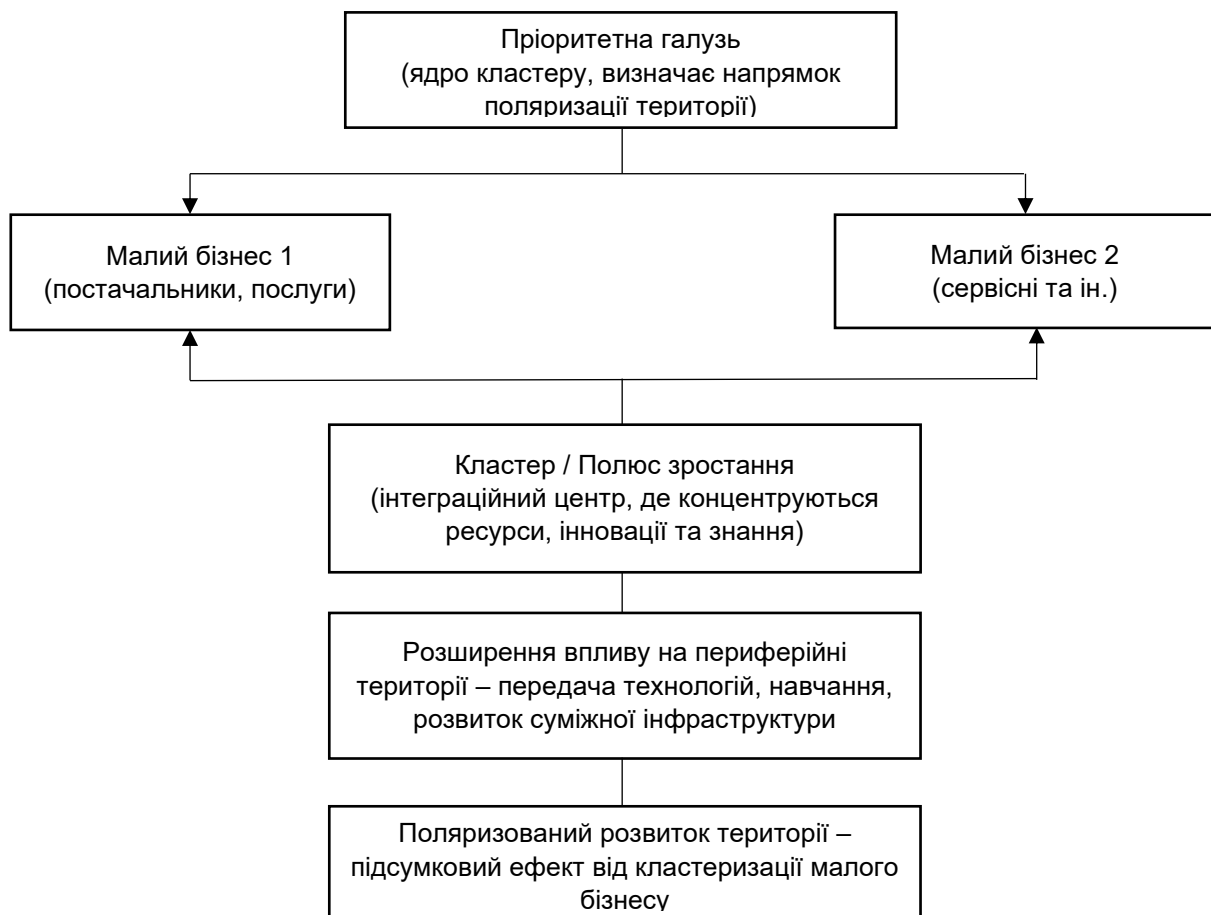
Пріоритетна галузь
(ядро кластеру, визначає напрямок поляризації території)

Малий бізнес 1
(постачальники, послуги)

Малий бізнес 2
(сервісні та ін.)

Кластер / Полюс зростання
(інтеграційний центр, де концентруються ресурси, інновації та знання)

Розширення впливу на периферійні території – передача технологій, навчання, розвиток суміжної інфраструктури

Поляризований розвиток території – підсумковий ефект від кластеризації малого бізнесу